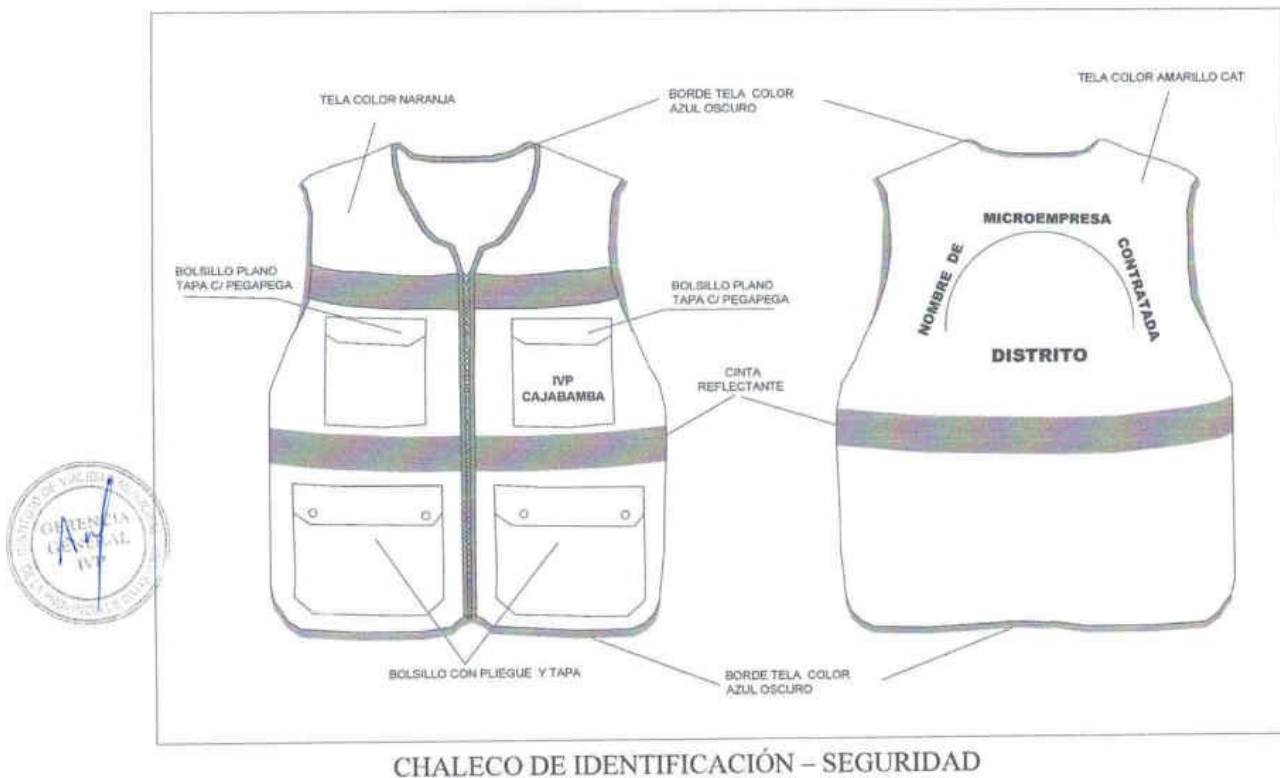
TELA COLOR NARANJA

BORDE TELA COLOR AZUL OSCURO

TELA COLOR AMARILLO CAT

BOLSILLO PLANO TAPA C/ PEGAPEGA

BOLSILLO PLANO TAPA C/ PEGAPEGA

IVP CAJABAMBA

CINTA REFLECTANTE

MICROEMPRESA

NOMBRE DE

CONTRATADA

DISTRITO

GERENCIA GENERAL IVP

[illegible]

BOLSILLO CON PLIEGUE Y TAPA

BORDE TELA COLOR AZUL OSCURO

CHALECO DE IDENTIFICACIÓN – SEGURIDAD